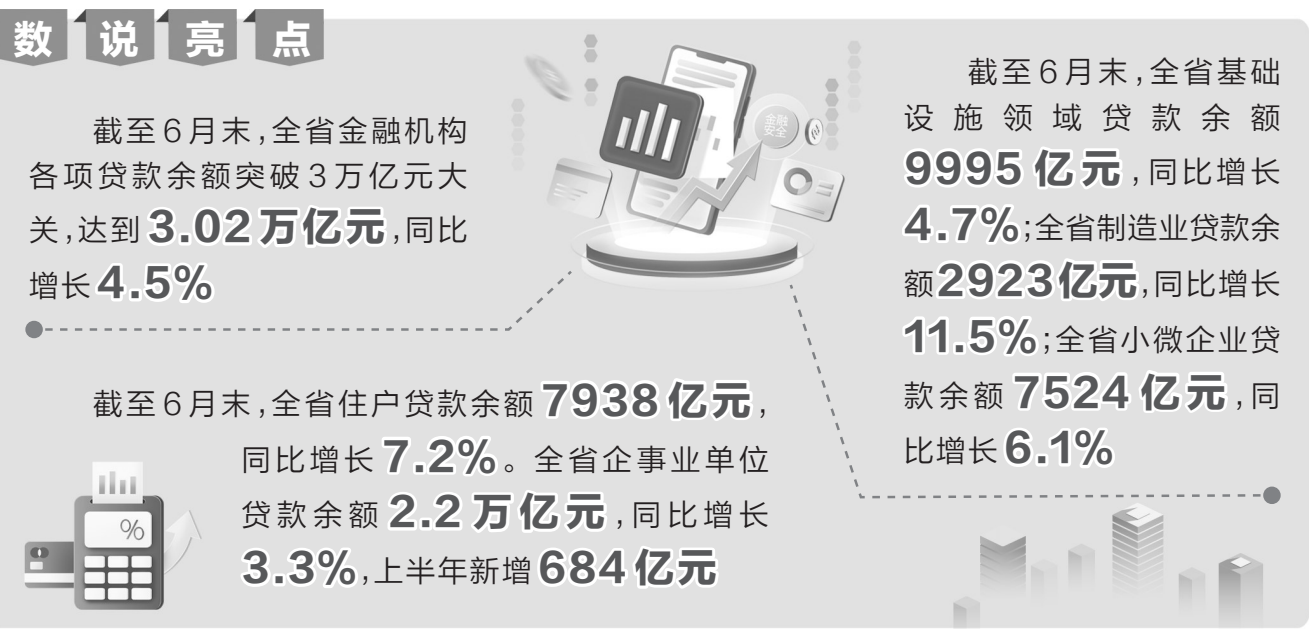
数说亮点

截至6月末，全省金融机构各项贷款余额突破3万亿元大关，达到3.02万亿元，同比增长4.5%

金融安全

截至6月末，全省基础设施领域贷款余额9995亿元，同比增长4.7%；全省制造业贷款余额2923亿元，同比增长11.5%；全省小微企业贷款余额7524亿元，同比增长6.1%

截至6月末，全省住户贷款余额7938亿元，同比增长7.2%。全省企事业单位贷款余额2.2万亿元，同比增长3.3%，上半年新增684亿元

%